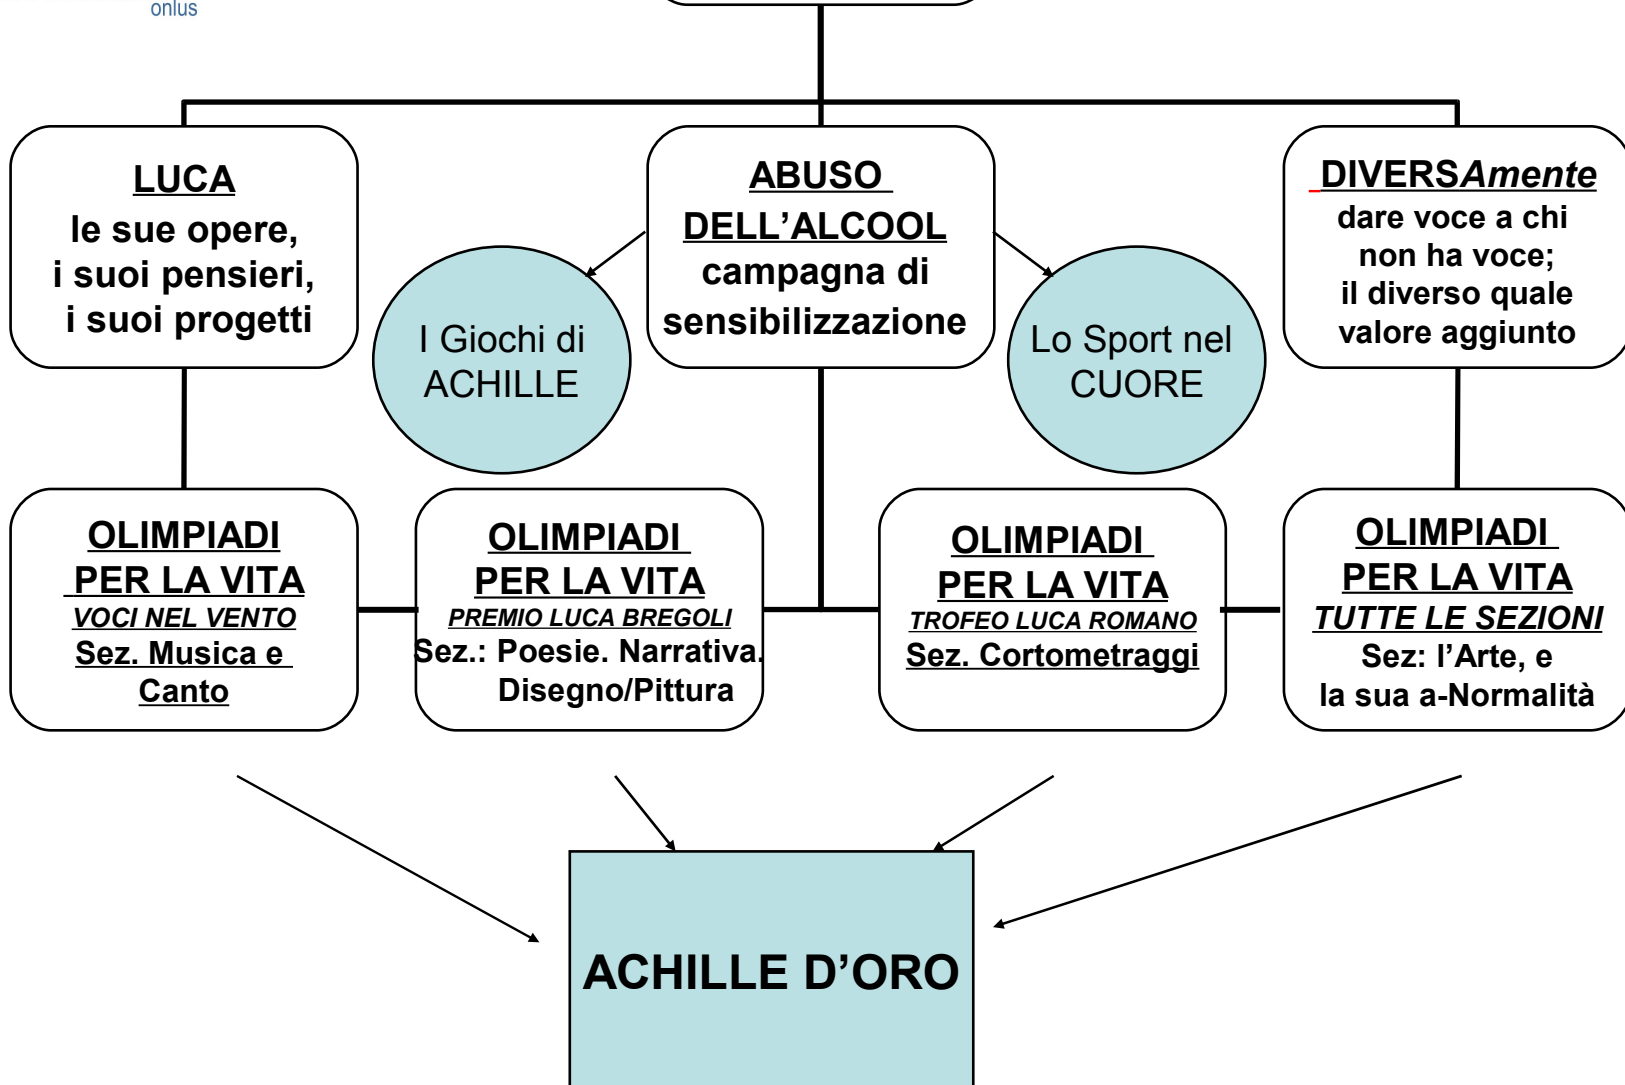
onlus

LUCA
le sue opere, i suoi pensieri, i suoi progetti

ABUSO DELL'ALCOOL
campagna di sensibilizzazione

DIVERSAmente
dare voce a chi non ha voce; il diverso quale valore aggiunto

I Giochi di ACHILLE

Lo Sport nel CUORE

OLIMPIADI PER LA VITA
VOCI NEL VENTO
Sez. Musica e Canto

OLIMPIADI PER LA VITA
PREMIO LUCA BREGOLI
Sez.: Poesie. Narrativa. Disegno/Pittura

OLIMPIADI PER LA VITA
TROFEO LUCA ROMANO
Sez. Cortometraggi

OLIMPIADI PER LA VITA
TUTTE LE SEZIONI
Sez: l'Arte, e la sua a-Normalità

ACHILLE D'ORO